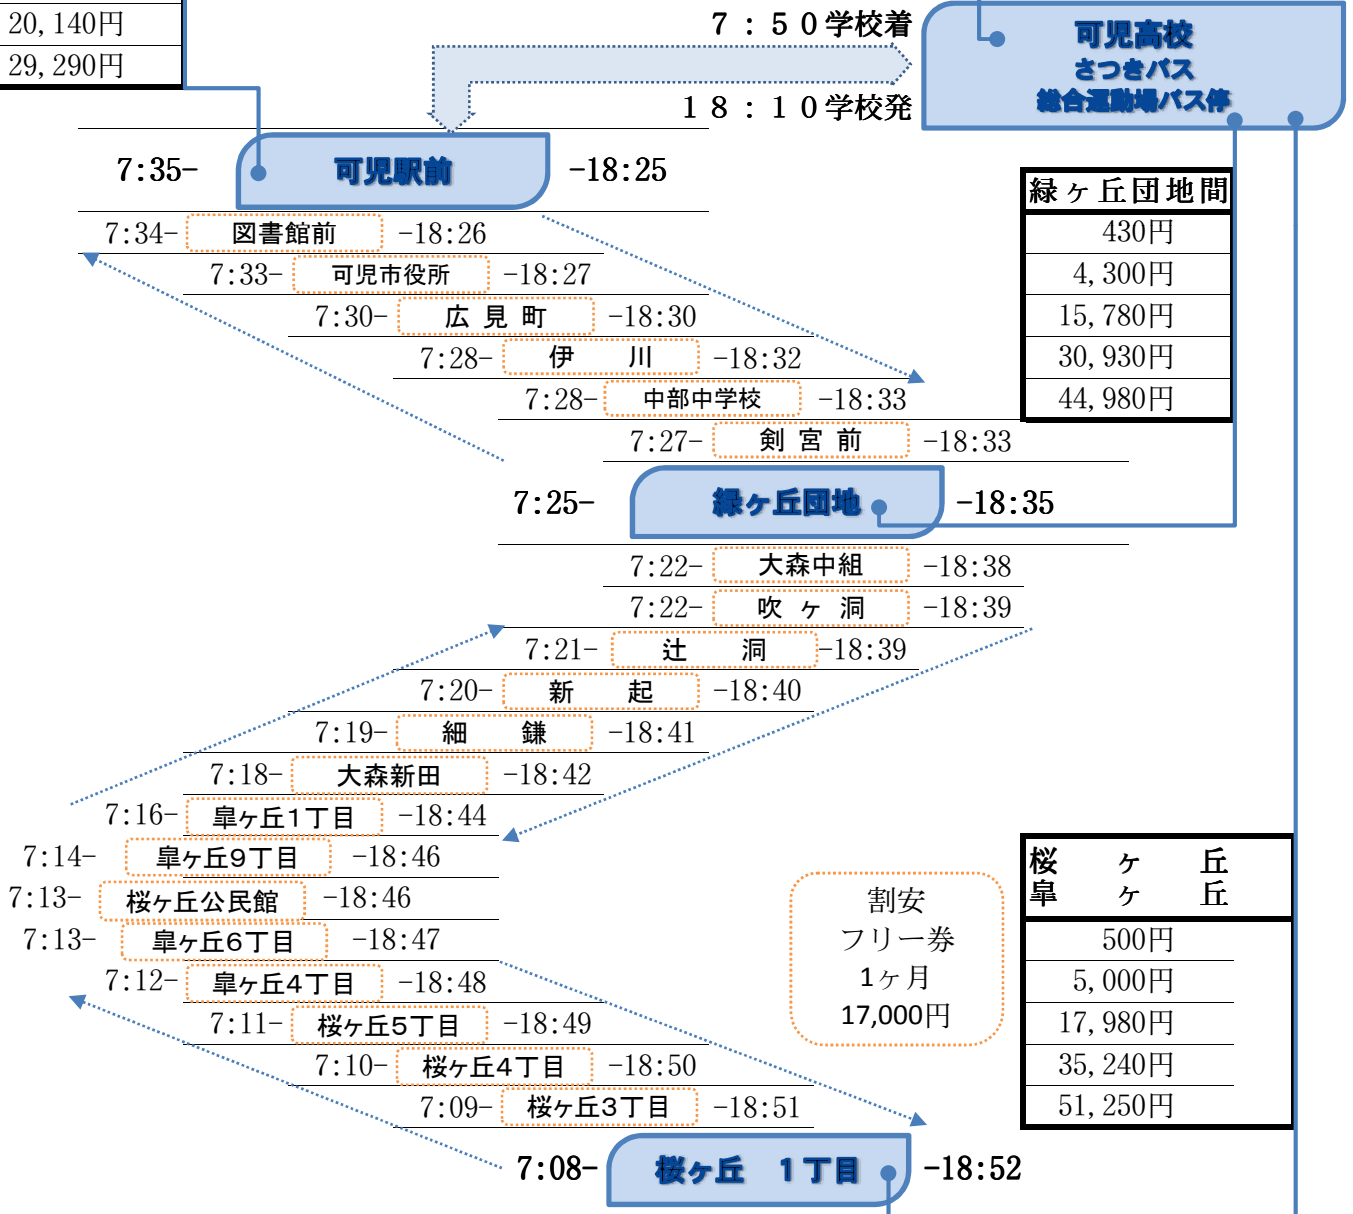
20, 140円
29, 290円

7：50学校着
18：10学校発

可児高校
さつきバス
総合運動場バス停

7:35- 可児駅前 -18:25

| 緑ヶ丘団地間 |
|---|
| 430円 |
| 4, 300円 |
| 15, 780円 |
| 30, 930円 |
| 44, 980円 |

7:34- 図書館前 -18:26
7:33- 可児市役所 -18:27
7:30- 広 見 町 -18:30
7:28- 伊 川 -18:32
7:28- 中部中学校 -18:33
7:27- 剣 宮 前 -18:33
7:25- 緑ヶ丘団地 -18:35
7:22- 大森中組 -18:38
7:22- 吹 ヶ 洞 -18:39
7:21- 辻 洞 -18:39
7:20- 新 起 -18:40
7:19- 細 鎌 -18:41
7:18- 大森新田 -18:42
7:16- 皐ヶ丘1丁目 -18:44
7:14- 皐ヶ丘9丁目 -18:46
7:13- 桜ヶ丘公民館 -18:46
7:13- 皐ヶ丘6丁目 -18:47
7:12- 皐ヶ丘4丁目 -18:48
7:11- 桜ヶ丘5丁目 -18:49
7:10- 桜ヶ丘4丁目 -18:50
7:09- 桜ヶ丘3丁目 -18:51
7:08- 桜ヶ丘 1丁目 -18:52

割安
フリー券
1ヶ月
17,000円

| 桜 ヶ 丘<br>皐 ヶ 丘 |
|---|
| 500円 |
| 5, 000円 |
| 17, 980円 |
| 35, 240円 |
| 51, 250円 |